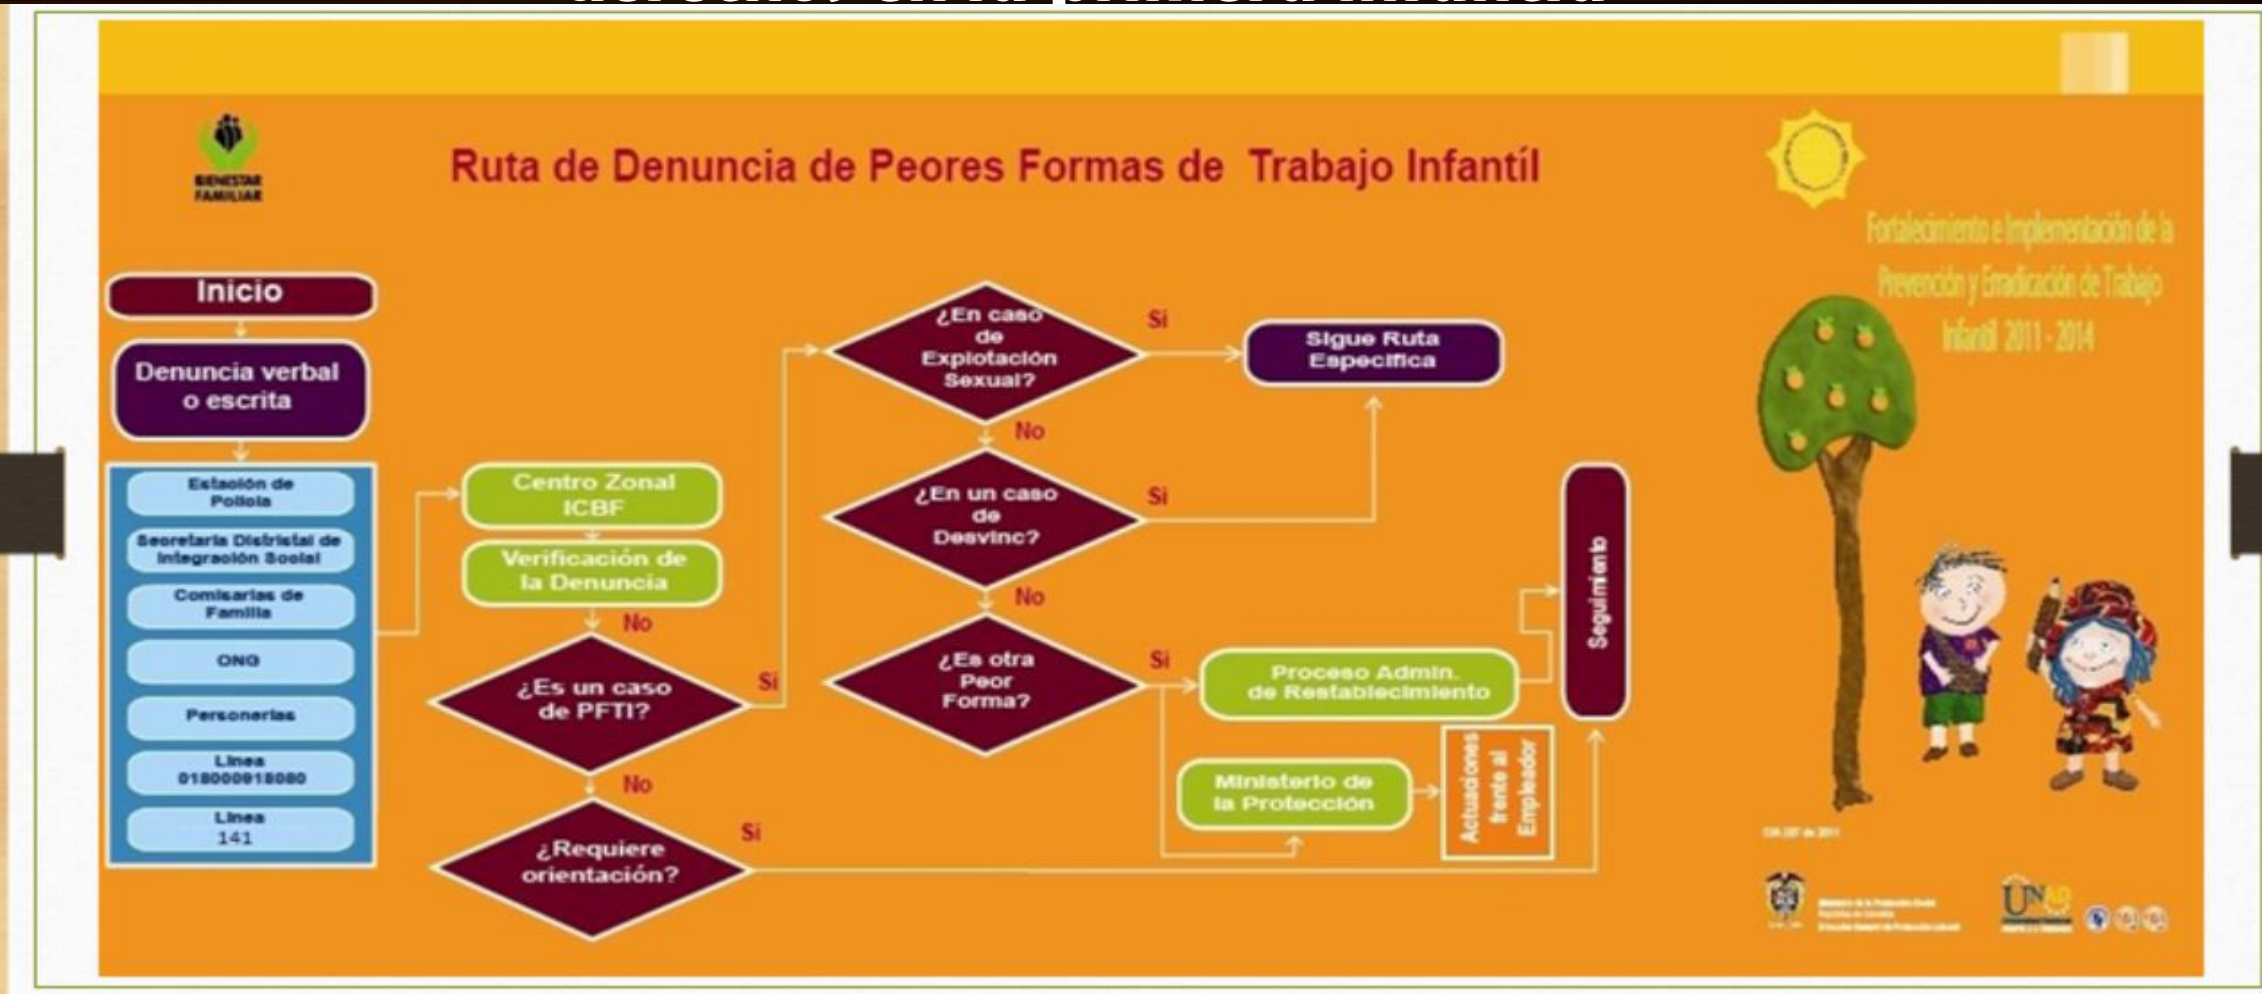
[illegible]

BIENESTAR FAMILIAR

Ruta de Denuncia de Peores Formas de Trabajo Infantíl

Fortalecimiento e Implementación de la Prevención y Erradicación de Trabajo Infantil 2011 - 2014

Inicio

Denuncia verbal o escrita

Estación de Policía

Secretaria Distrital de Integración Social

Comisarias de Familia

ONG

Personerias

Linea 018000918080

Linea 141

Centro Zonal ICBF

Verificación de la Denuncia

No

¿Es un caso de PFTI?

Si

No

¿Requiere orientación?

Si

¿En caso de Explotación Sexual?

Si

No

¿En un caso de Desvinc?

Si

No

¿Es otra Peor Forma?

Si

Sigue Ruta Especifica

Proceso Admin. de Restablecimiento

Ministerio de la Protección

Actuaciones frente al Empleador

Seguimiento

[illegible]

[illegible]

UNAD